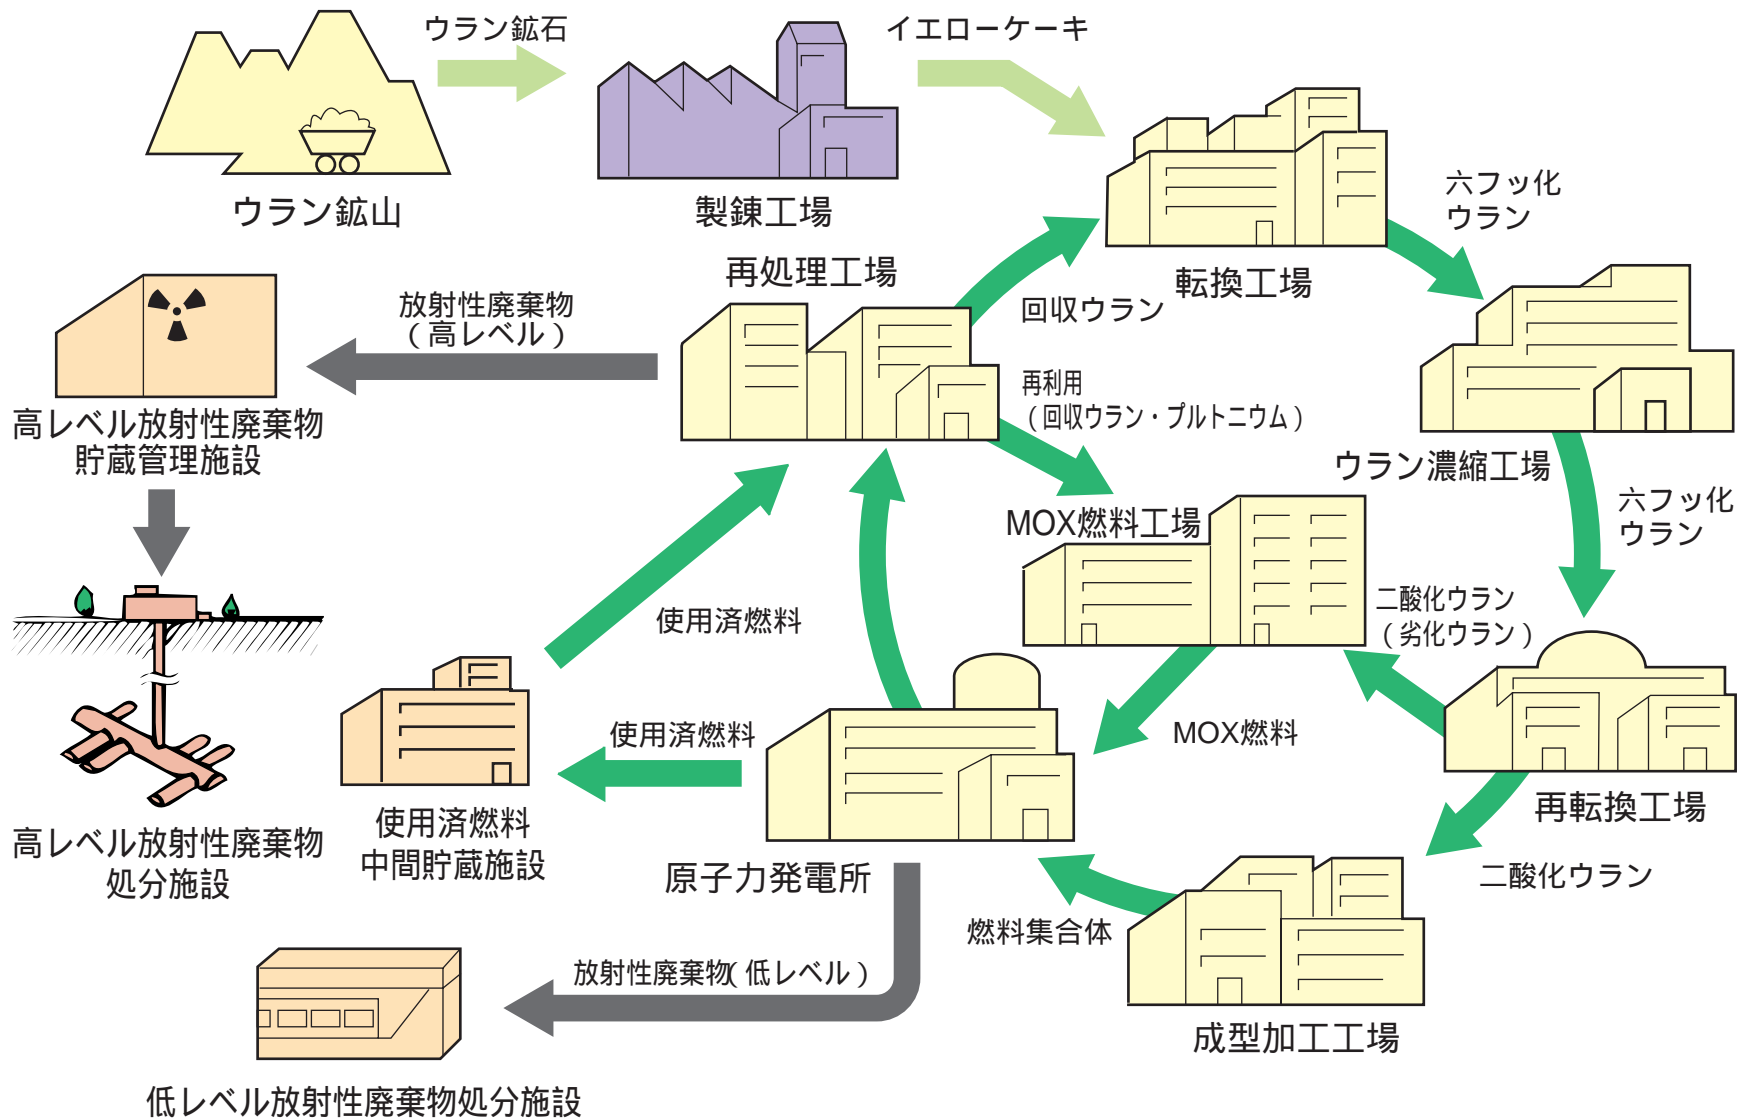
ウラン鉱石

イエローケーキ

ウラン鉱山

製錬工場

六フッ化
ウラン

再処理工場

転換工場

放射性廃棄物
（高レベル）

回収ウラン

高レベル放射性廃棄物
貯蔵管理施設

再利用
（回収ウラン・プルトニウム）

ウラン濃縮工場

六フッ化
ウラン

MOX燃料工場

使用済燃料

二酸化ウラン
（劣化ウラン）

使用済燃料

MOX燃料

高レベル放射性廃棄物
処分施設

使用済燃料
中間貯蔵施設

原子力発電所

再転換工場

二酸化ウラン

燃料集合体

放射性廃棄物（低レベル）

成型加工工場

低レベル放射性廃棄物処分施設